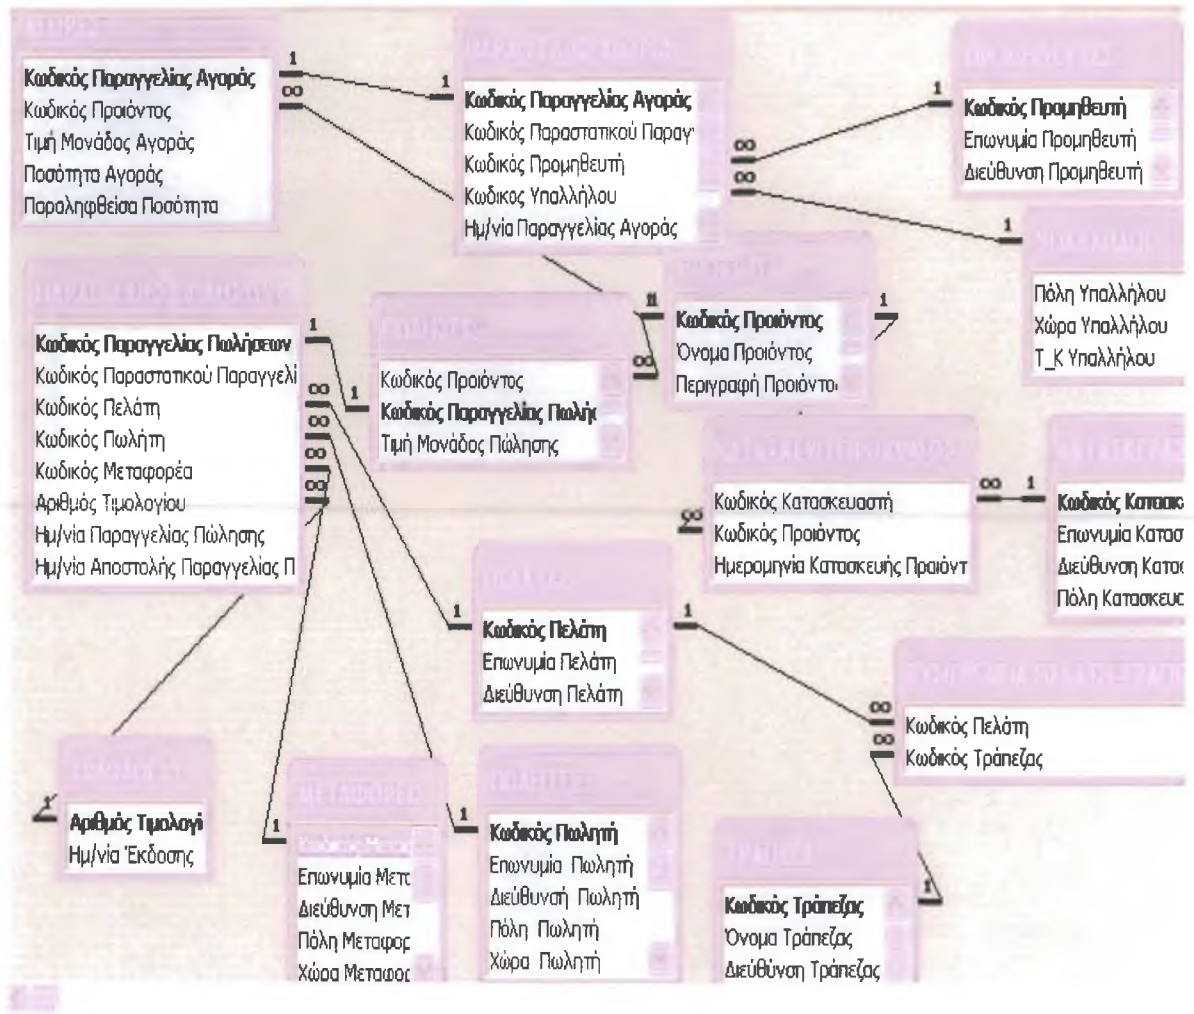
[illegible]

Κωδικός Παραγγελίας Αγοράς
Κωδικός Προϊόντος
Τιμή Μονάδος Αγοράς
Ποσότητα Αγοράς
Παραληφθείσα Ποσότητα

1
∞
1

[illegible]

Κωδικός Παραγγελίας Αγοράς
Κωδικός Παραστατικού Παραγ
Κωδικός Προμηθευτή
Κωδικος Υπαλλήλου
Ημ/νία Παραγγελίας Αγοράς

∞
∞
1

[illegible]

Κωδικός Προμηθευτή
Επωνυμία Προμηθευτή
Διεύθυνση Προμηθευτή

1

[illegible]

Πόλη Υπαλλήλου
Χώρα Υπαλλήλου
Τ_Κ Υπαλλήλου

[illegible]

Κωδικός Παραγγελίας Πωλήσεων
Κωδικός Παραστατικού Παραγγελί
Κωδικός Πελάτη
Κωδικός Πωλητή
Κωδικός Μεταφορέα
Αριθμός Τιμολογίου
Ημ/νία Παραγγελίας Πώλησης
Ημ/νία Αποστολής Παραγγελίας Π

1
∞
∞
∞
∞

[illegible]

Κωδικός Προϊόντος
Κωδικός Παραγγελίας Πωλή
Τιμή Μονάδος Πώλησης

1
1
∞

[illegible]

Κωδικός Προϊόντος
Όνομα Προϊόντος
Περιγραφή Προϊόντο

1

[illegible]

Κωδικός Κατασκευαστή
Κωδικός Προϊόντος
Ημερομηνία Κατασκευής Προϊόντ

∞
∞
1

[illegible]

Κωδικός Κατασκ
Επωνυμία Κατασ
Διεύθυνση Κατασ
Πόλη Κατασκευ

1

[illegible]

Κωδικός Πελάτη
Επωνυμία Πελάτη
Διεύθυνση Πελάτη

1

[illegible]

Κωδικός Πελάτη
Κωδικός Τράπεζας

∞
∞

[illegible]

Αριθμός Τιμολογί
Ημ/νία Έκδοσης

1

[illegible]

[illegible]
Επωνυμία Μετ
Διεύθυνση Μετ
Πόλη Μεταφορ
Χώρα Μεταφορ

1

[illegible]

Κωδικός Πωλητή
Επωνυμία Πωλητή
Διεύθυνσή Πωλητή
Πόλη Πωλητή
Χώρα Πωλητή

1

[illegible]

Κωδικός Τράπεζας
Όνομα Τράπεζας
Διεύθυνση Τράπεζας